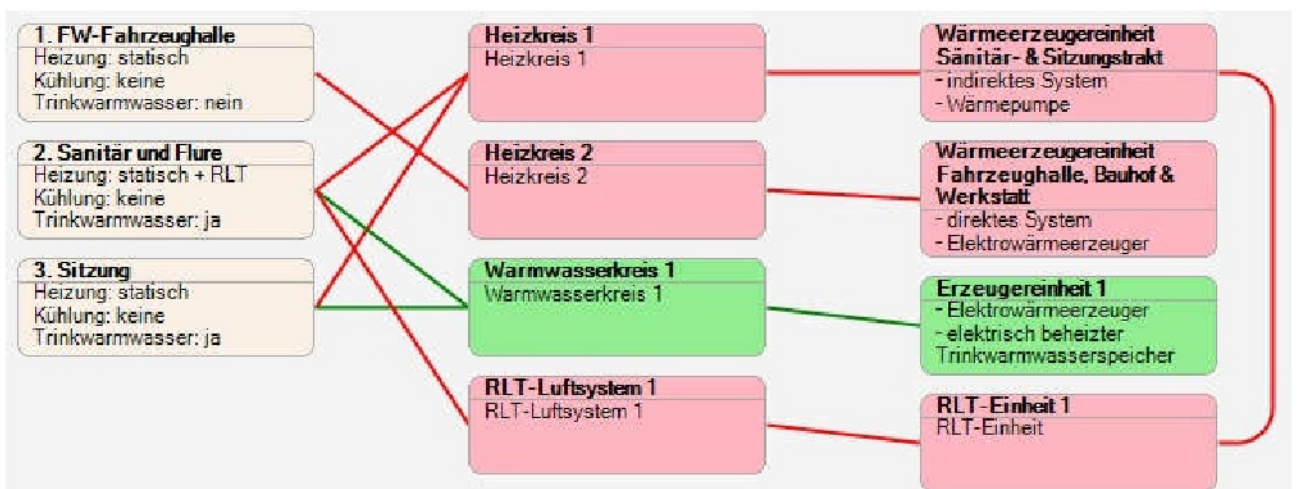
1. FW-Fahrzeughalle
Heizung: statisch
Kühlung: keine
Trinkwarmwasser: nein

2. Sanitär und Flure
Heizung: statisch + RLT
Kühlung: keine
Trinkwarmwasser: ja

3. Sitzung
Heizung: statisch
Kühlung: keine
Trinkwarmwasser: ja

Heizkreis 1
Heizkreis 1

Heizkreis 2
Heizkreis 2

Warmwasserkreis 1
Warmwasserkreis 1

RLT-Luftsystem 1
RLT-Luftsystem 1

Wärmeerzeugereinheit Sanitär- & Sitzungstrakt
- indirektes System
- Wärmepumpe

Wärmeerzeugereinheit Fahrzeughalle, Bauhof & Werkstatt
- direktes System
- Elektrowärmeerzeuger

Erzeugereinheit 1
- Elektrowärmeerzeuger
- elektrisch beheizter Trinkwarmwasserspeicher

RLT-Einheit 1
RLT-Einheit